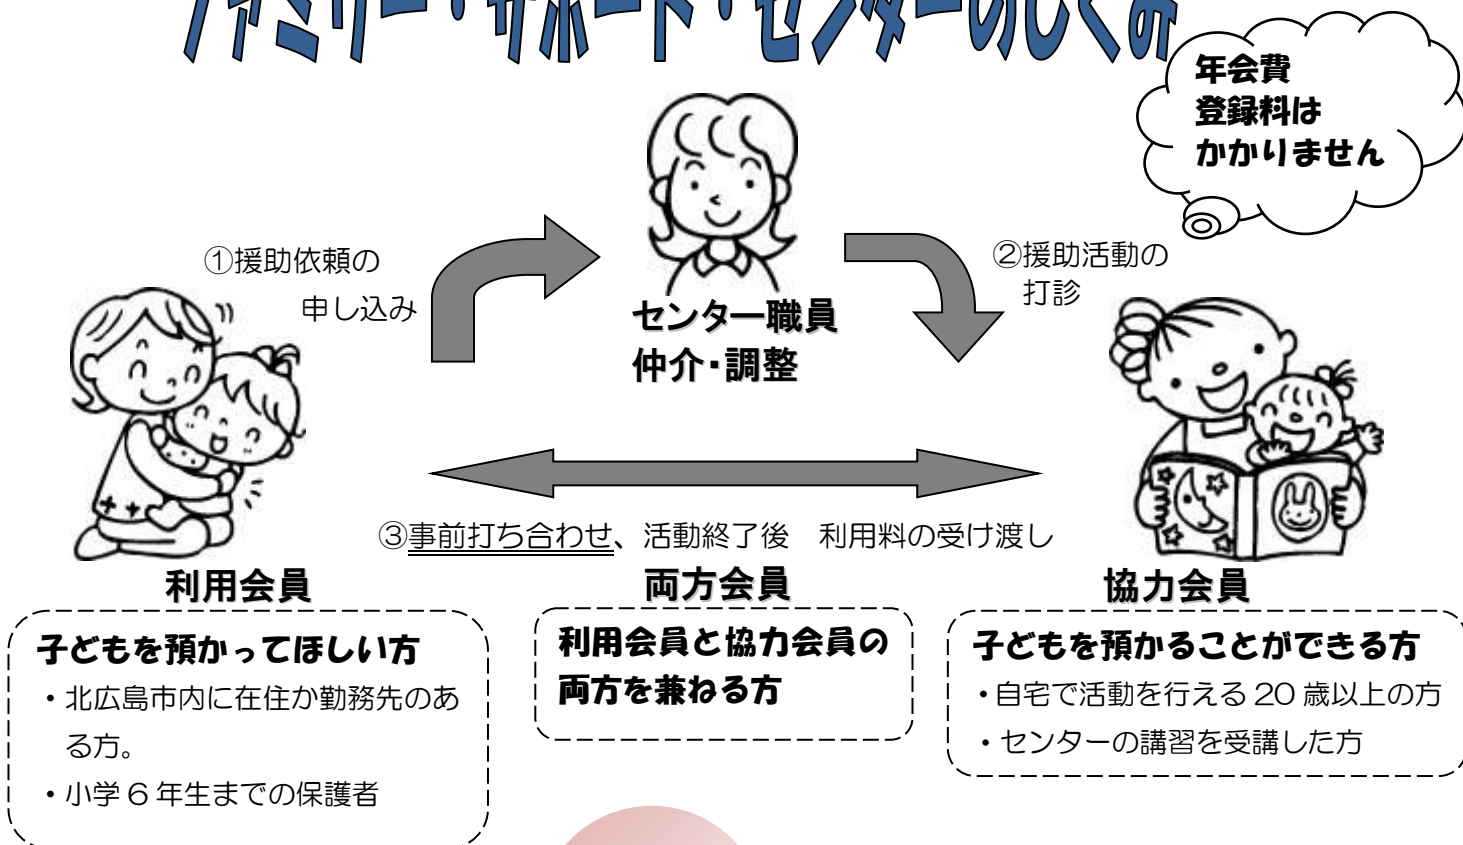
ファミリー・サポート・センターのしくみ

年会費
登録料は
かかりません

①援助依頼の
申し込み

センター職員
仲介・調整

②援助活動の
打診

③事前打ち合わせ、活動終了後　利用料の受け渡し

利用会員

子どもを預かってほしい方
・北広島市内に在住か勤務先のある方。
・小学６年生までの保護者

両方会員

利用会員と協力会員の両方を兼ねる方

協力会員

子どもを預かることができる方
・自宅で活動を行える 20 歳以上の方
・センターの講習を受講した方